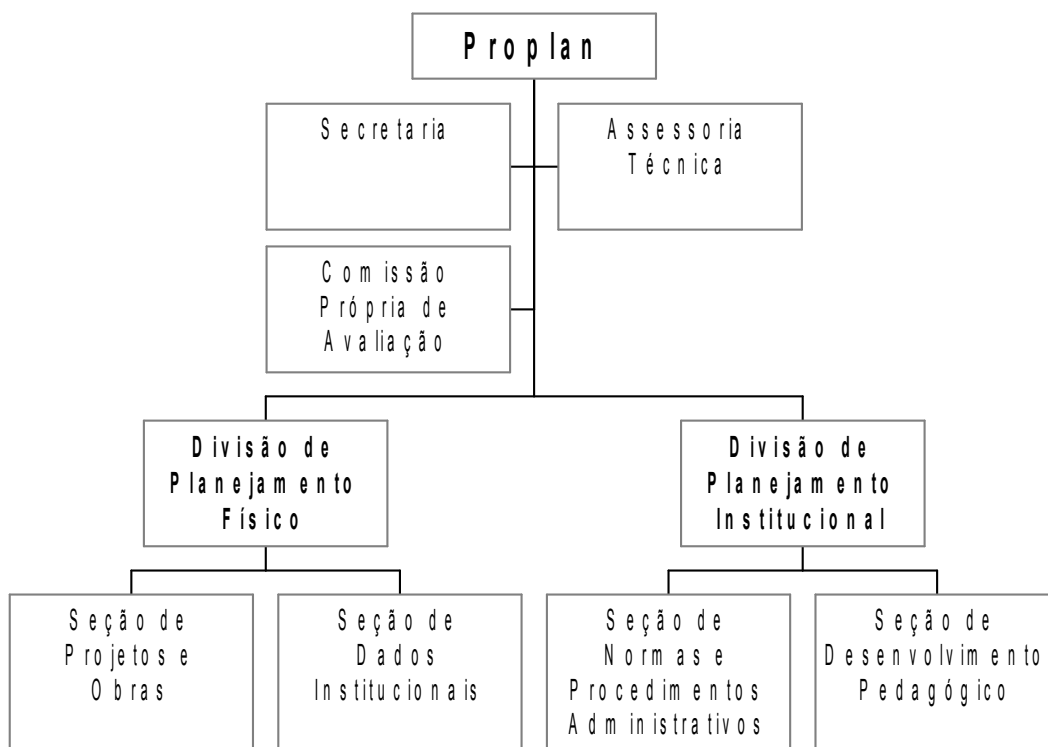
Proplan

Secretaria

Assessoria Técnica

Comissão Própria de Avaliação

Divisão de Planejamento Físico

Divisão de Planejamento Institucional

Seção de Projetos e Obras

Seção de Dados Institucionais

Seção de Normas e Procedimentos Administrativos

Seção de Desenvolvimento Pedagógico